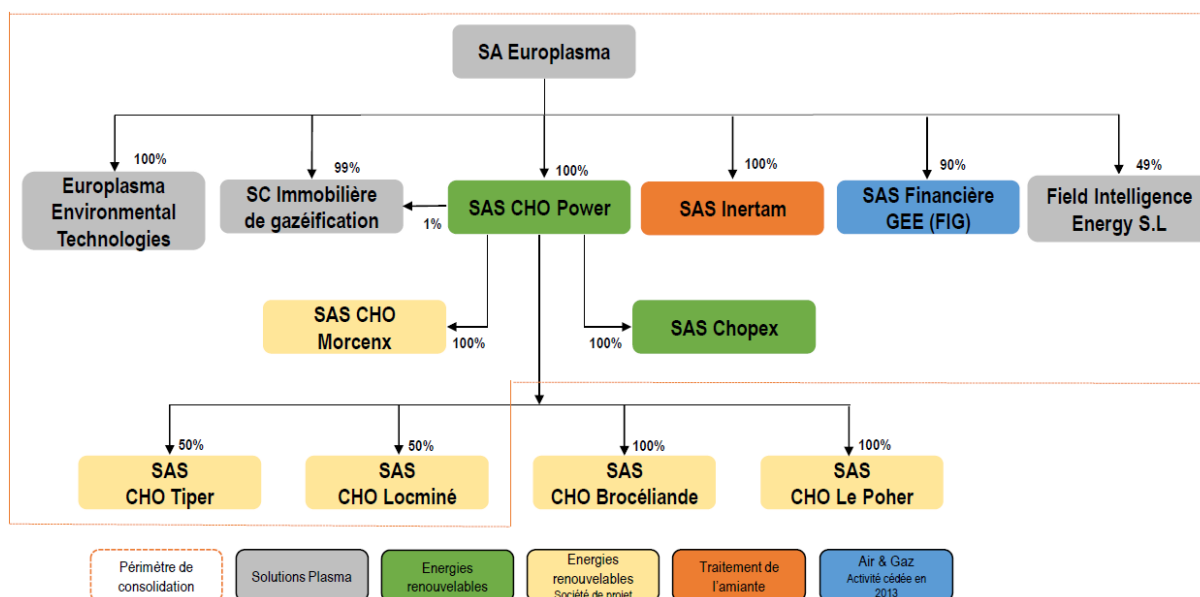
SA Europlasma

100%
Europlasma Environmental Technologies

99%
SC Immobilière de gazéification

1%

100%
SAS CHO Power

100%
SAS Inertam

90%
SAS Financière GEE (FIG)

49%
Field Intelligence Energy S.L

SAS CHO Morcenx
100%

100%
SAS Chopex

50%
SAS CHO Tiper

50%
SAS CHO Locminé

100%
SAS CHO Brocéliande

100%
SAS CHO Le Poher

Périmètre de consolidation

Solutions Plasma

Energies renouvelables

Energies renouvelables Société de projet

Traitement de l'amiante

Air & Gaz Activité cédée en 2013